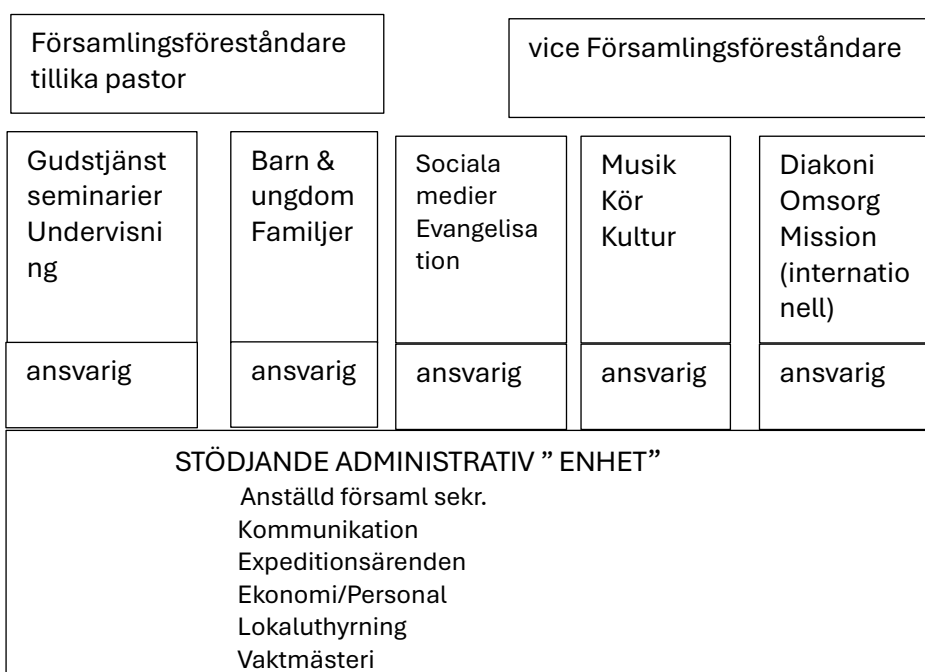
Församlingsföreståndare tillika pastor

vice Församlingsföreståndare

Gudstjänst seminarier Undervisning

ansvarig

Barn & ungdom Familjer

ansvarig

Sociala medier Evangelisation

ansvarig

Musik Kör Kultur

ansvarig

Diakoni Omsorg Mission (internationell)

ansvarig

STÖDJANDE ADMINISTRATIV " ENHET"

Anställd församl sekr.
Kommunikation
Expeditionsärenden
Ekonomi/Personal
Lokaluthyrning
Vaktmästeri